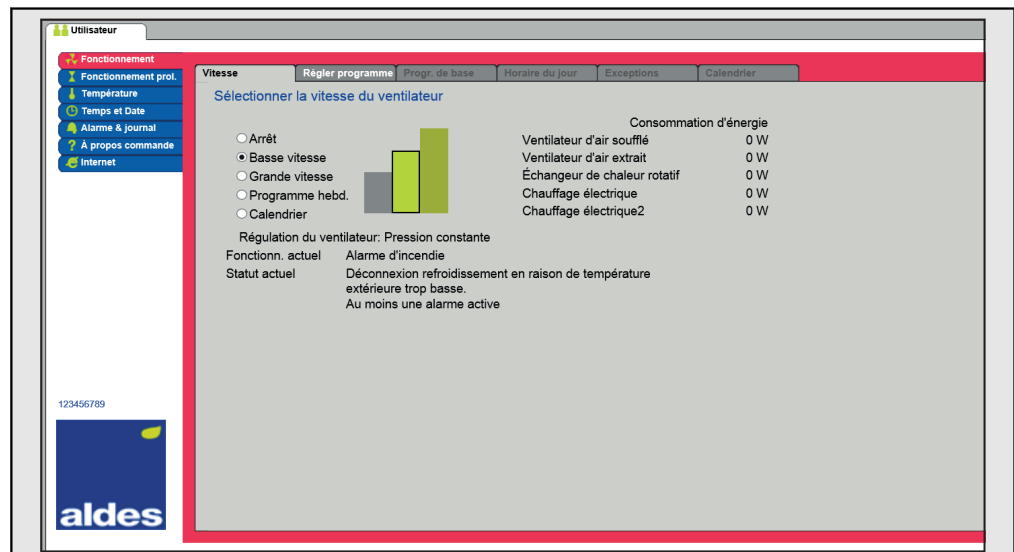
Utilisateur

Fonctionnement
Fonctionnement prol.
Température
Temps et Date
Alarme & journal
À propos commande
Internet

Vitesse | Régler programme | Progr. de base | Horaire du jour | Exceptions | Calendrier

Sélectionner la vitesse du ventilateur

Arrêt
Basse vitesse
Grande vitesse
Programme hebd.
Calendrier

Consommation d'énergie

| | |
|---|---|
| Ventilateur d'air soufflé | 0 W |
| Ventilateur d'air extrait | 0 W |
| Échangeur de chaleur rotatif | 0 W |
| Chauffage électrique | 0 W |
| Chauffage électrique2 | 0 W |

Régulation du ventilateur: Pression constante

Fonctionn. actuel Alarme d'incendie

Statut actuel Déconnexion refroidissement en raison de température extérieure trop basse.
Au moins une alarme active

123456789

aldes